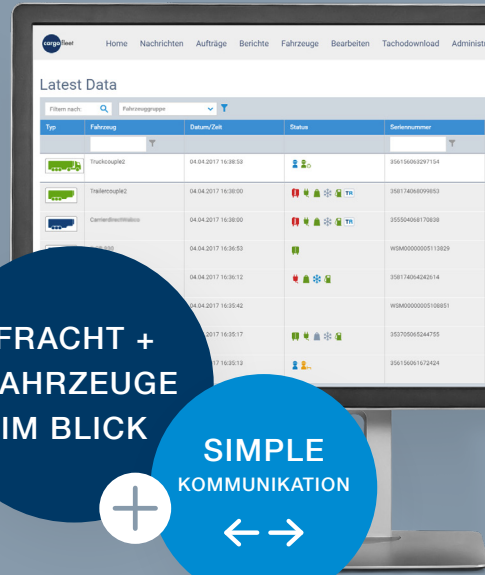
cargofleet

Home Nachrichten Aufträge Berichte Fahrzeuge Bearbeiten Tachodownload Administ

Latest Data

Filtern nach: Fahrzeuggruppe

| Typ | Fahrzeug | Datum/Zeit | Status | Seriennummer |
|---|---|---|---|---|
| | Truckcouple2 | 04.04.2017 16:38:58 | | 356156063297154 |
| | Trailercouple2 | 04.04.2017 16:30:00 | TR | 358174068099953 |
| | Carrierdirecttrailxxx | 04.04.2017 16:36:00 | TR | 355504068170838 |
| | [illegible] | 04.04.2017 16:36:53 | | WSM00000005113029 |
| | | 04.04.2017 16:36:12 | | 358174064242614 |
| | | 04.04.2017 16:35:42 | | WSM00000005108851 |
| | | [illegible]2017 16:35:17 | | 353705065244755 |
| | | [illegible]17 16:35:13 | | 356156061672424 |

FRACHT + FAHRZEUGE IM BLICK

SIMPLE KOMMUNIKATION